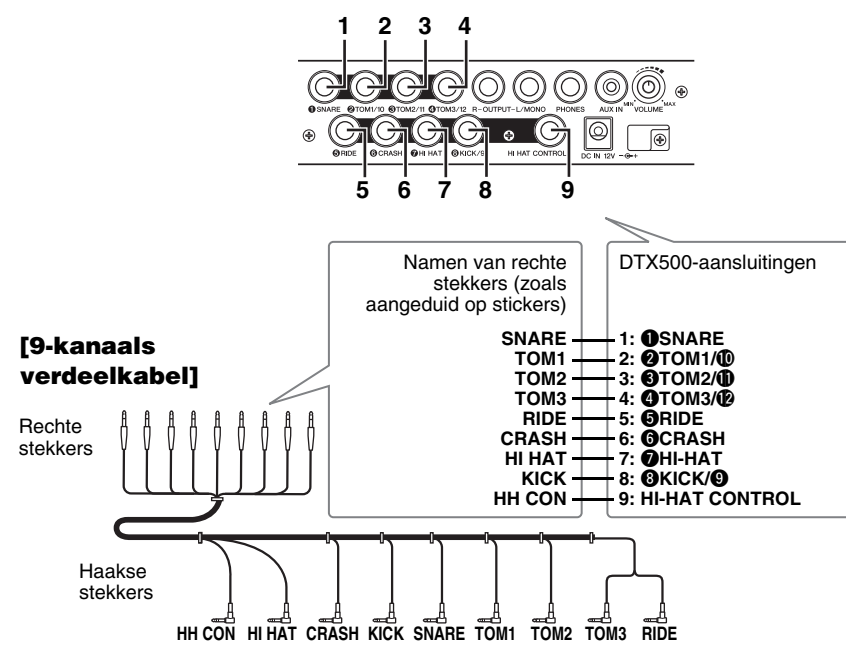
1 2 3 4

❶SNARE ❷TOM1/10 ❸TOM2/11 ❹TOM3/12 R – OUTPUT – L/MONO PHONES AUX IN MIN VOLUME MAX

❺RIDE ❻CRASH ❼HI HAT ❽KICK/9 HI HAT CONTROL DC IN 12V

5 6 7 8 9

Namen van rechte stekkers (zoals aangeduid op stickers)

DTX500-aansluitingen

[9-kanaals verdeelkabel]

| | |
|---|---|
| SNARE | 1: ❶SNARE |
| TOM1 | 2: ❷TOM1/❿ |
| TOM2 | 3: ❸TOM2/⓫ |
| TOM3 | 4: ❹TOM3/⓬ |
| RIDE | 5: ❺RIDE |
| CRASH | 6: ❻CRASH |
| HI HAT | 7: ❼HI-HAT |
| KICK | 8: ❽KICK/❾ |
| HH CON | 9: HI-HAT CONTROL |

Rechte stekkers

Haakse stekkers

HH CON HI HAT CRASH KICK SNARE TOM1 TOM2 TOM3 RIDE